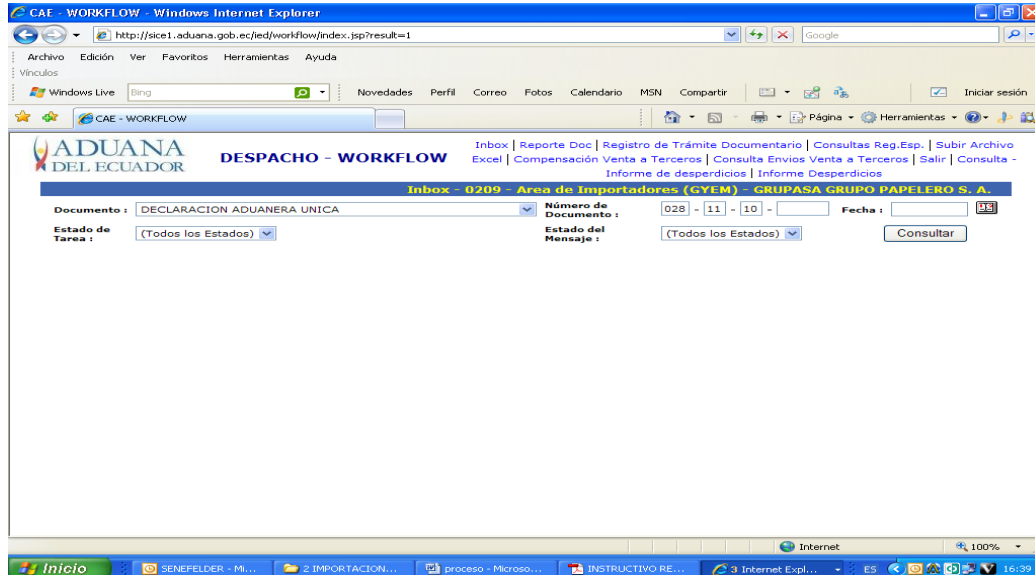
CAE - WORKFLOW - Windows Internet Explorer

http://sice1.aduana.gob.ec/ied/workflow/index.jsp?result=1

Google

Archivo Edición Ver Favoritos Herramientas Ayuda

Vínculos

Windows Live Bing Novedades Perfil Correo Fotos Calendario MSN Compartir Iniciar sesión

CAE - WORKFLOW

Página Herramientas

ADUANA DEL ECUADOR

DESPACHO - WORKFLOW

Inbox | Reporte Doc | Registro de Trámite Documentario | Consultas Reg.Esp. | Subir Archivo Excel | Compensación Venta a Terceros | Consulta Envios Venta a Terceros | Salir | Consulta - Informe de desperdicios | Informe Desperdicios

Inbox - 0209 - Area de Importadores (GYEM) - GRUPASA GRUPO PAPELERO S. A.

Documento : DECLARACION ADUANERA UNICA

Número de Documento : 028 - 11 - 10 -

Fecha :

Estado de Tarea : (Todos los Estados)

Estado del Mensaje : (Todos los Estados)

Consultar

Internet

100%

Inicio SENEFELDER - Mi... 2 IMPORTACION... proceso - Microso... INSTRUCTIVO RE... 3 Internet Expl... ES 16:39